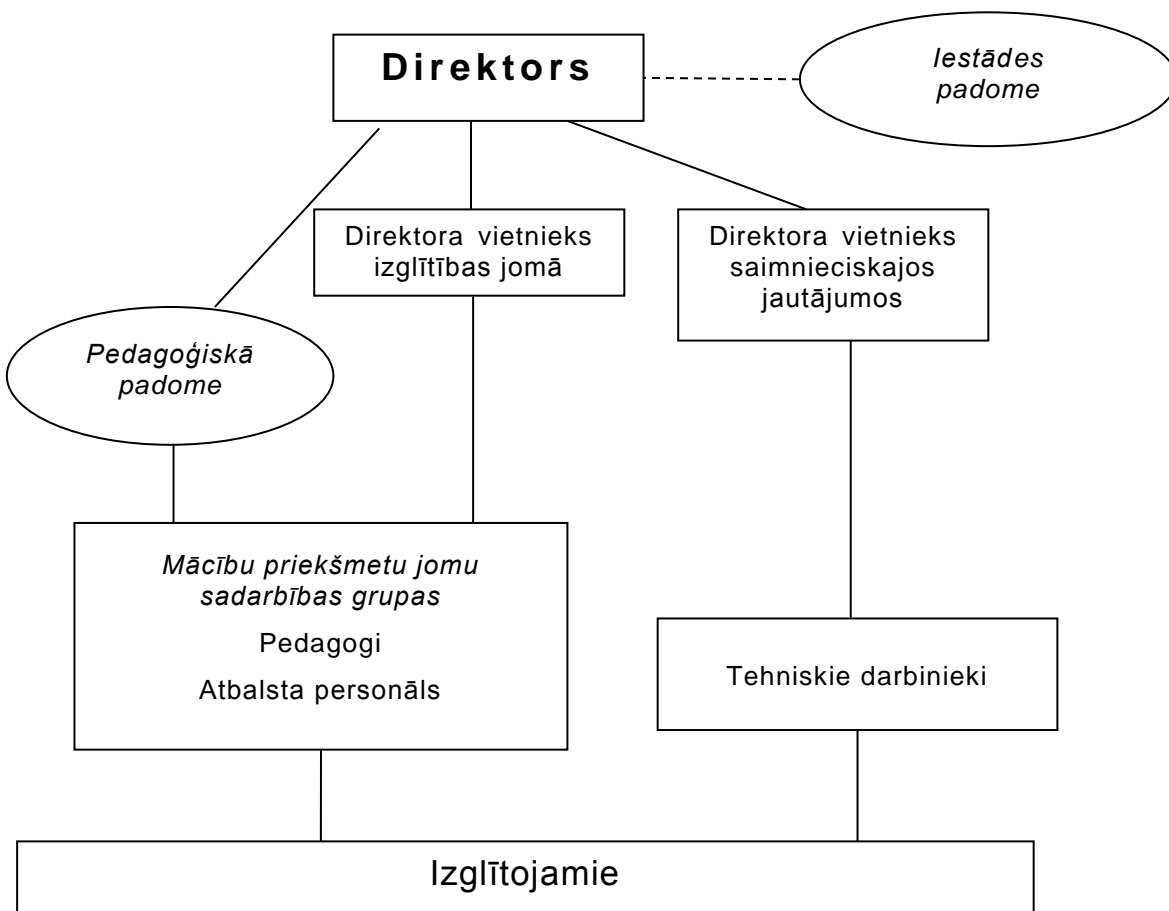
Direktors

Iestādes padome

Direktora vietnieks izglītības jomā

Direktora vietnieks saimnieciskajos jautājumos

Pedagoģiskā padome

Mācību priekšmetu jomu sadarbības grupas
Pedagogi
Atbalsta personāls

Tehniskie darbinieki

Izglītojamie